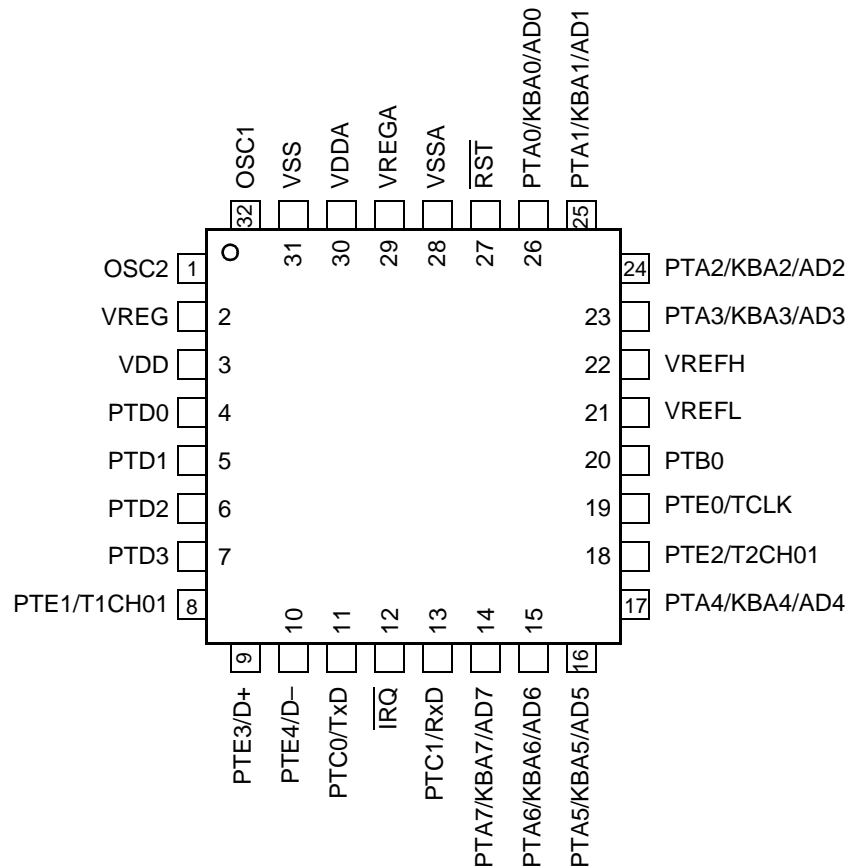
OSC1
VSS
VDDA
VREGA
VSSA
$\overline{RST}$
PTA0/KBA0/AD0
PTA1/KBA1/AD1

32 31 30 29 28 27 26 25

OSC2 1
VREG 2
VDD 3
PTD0 4
PTD1 5
PTD2 6
PTD3 7
PTE1/T1CH01 8

24 PTA2/KBA2/AD2
23 PTA3/KBA3/AD3
22 VREFH
21 VREFL
20 PTB0
19 PTE0/TCLK
18 PTE2/T2CH01
17 PTA4/KBA4/AD4

9 10 11 12 13 14 15 16

PTE3/D+
PTE4/D–
PTC0/TxD
$\overline{IRQ}$
PTC1/RxD
PTA7/KBA7/AD7
PTA6/KBA6/AD6
PTA5/KBA5/AD5